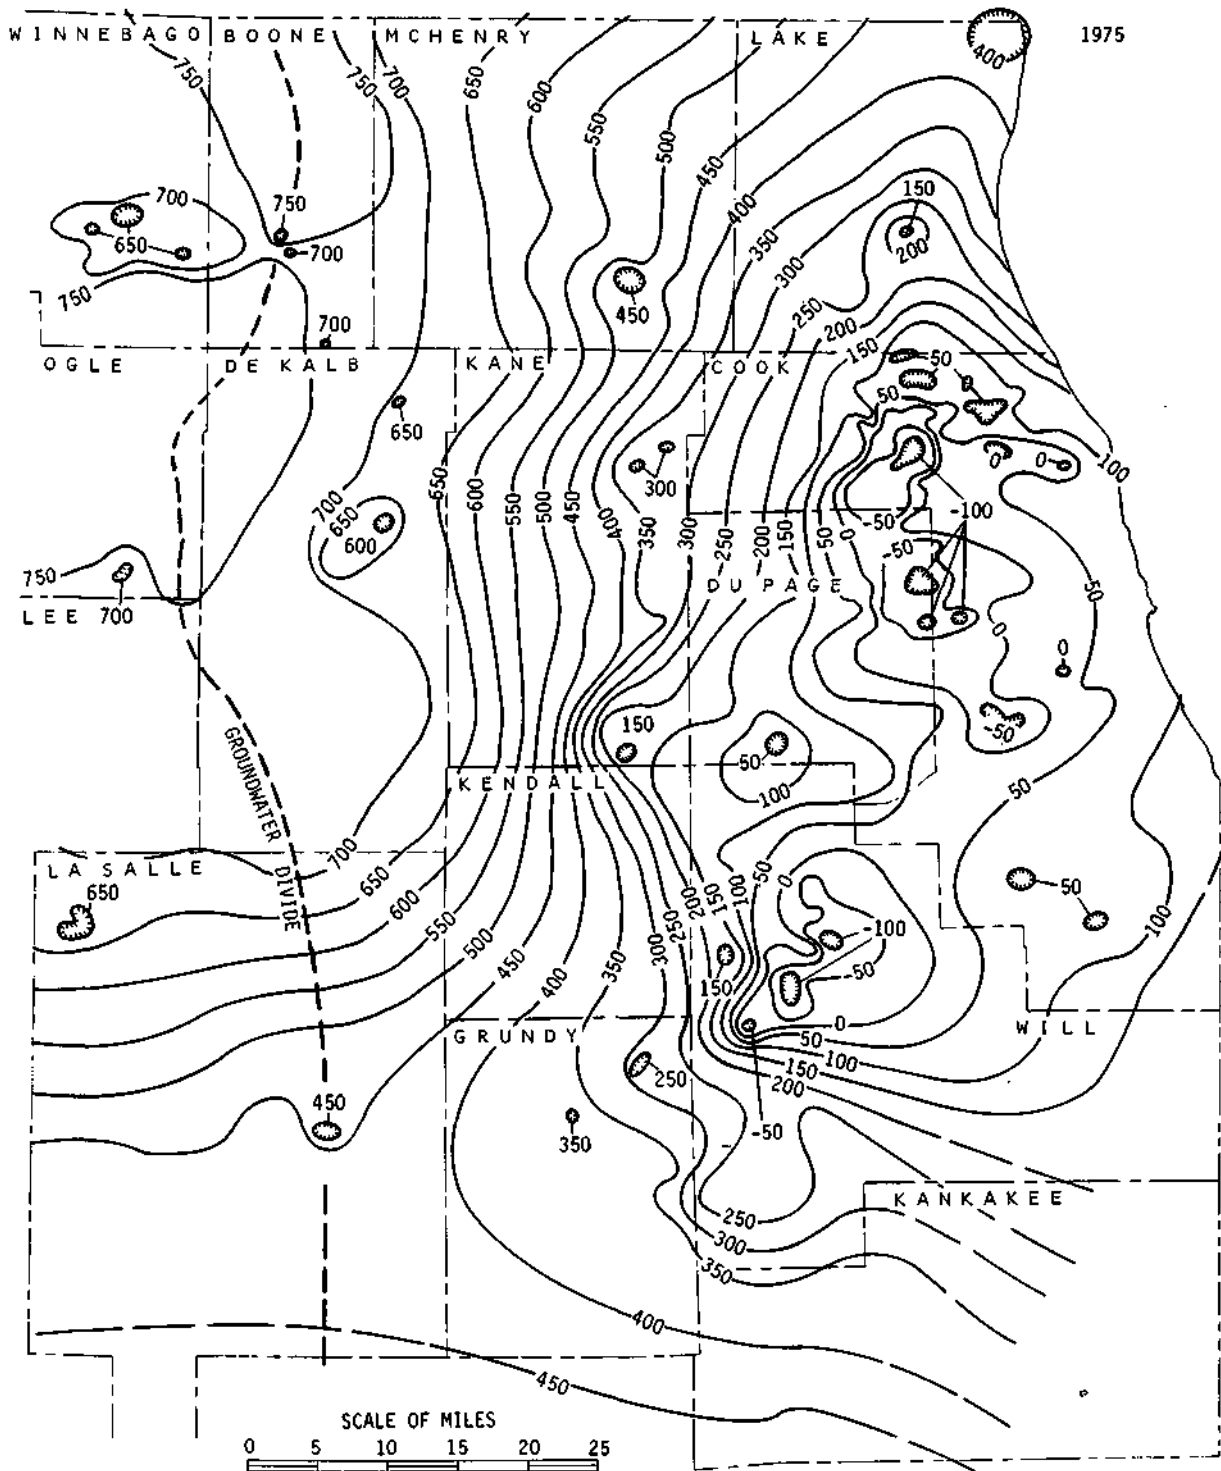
WINNEBAGO BOONE MCHENRY LAKE 1975

400

750 750 700 650 600 550 500 450 400 350 300 250 200 150

700 750 650 700 750 700

150 200

450

OGLE DE KALB KANE COOK

-50 0 50

650

0 0 100

300

700 650 600

650 600 550 500 450 400 350 300 250 200 150 50 0 -50 -100

-50

750 700

LEE

DU PAGE

50

0

0

150

-50

-50 100

GROUNDWATER DIVIDE

KENDALL

50

LA SALLE

650

700 650 600 550 500 450 400 350 300 250 200 150 100 50 0

-100

-50 50

150

GRUNDY

0 WILL

50 100 150 200

250

450

350

-50

KANKAKEE

250 300 350

400

450

SCALE OF MILES
0 5 10 15 20 25